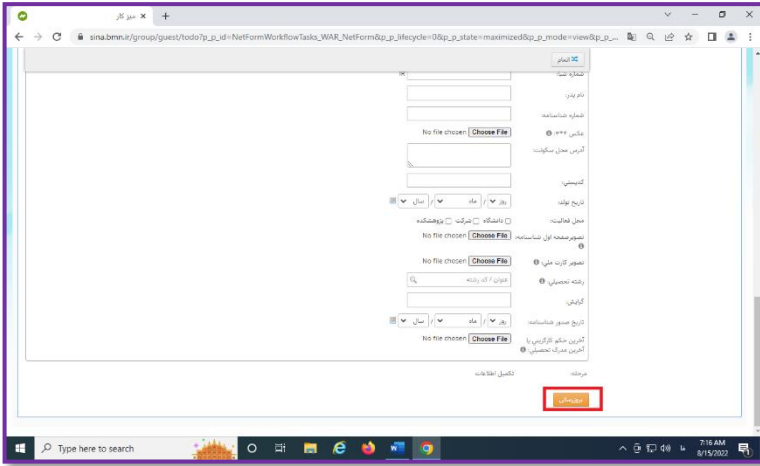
میز کار ×  +

sina.bmn.ir/group/guest/todo?p_p_id=NetFormWorkflowTasks_WAR_NetForm&p_p_lifecycle=0&p_p_state=maximized&p_p_mode=view&p_p_...

انجام

شماره ملی:

نام پدر:

شماره شناسنامه:

عکس ⃰⃰⃰: No file chosen Choose File

آدرس محل سکونت:

کدپستی:

تاریخ تولد: روز / ماه / سال

محل فعالیت: دانشگاه ☐ شرکت ☐ پژوهشکده ☐

تصویر صفحه اول شناسنامه: No file chosen Choose File

تصویر کارت ملی: No file chosen Choose File

رشته تحصیلی: عنوان / کد رشته

گرایش:

تاریخ صدور شناسنامه: روز / ماه / سال

آخرین حکم کارگزینی یا آخرین مدرک تحصیلی: No file chosen Choose File

مرحله: تکمیل اطلاعات

بروزرسانی

Type here to search

7:16 AM
8/15/2022